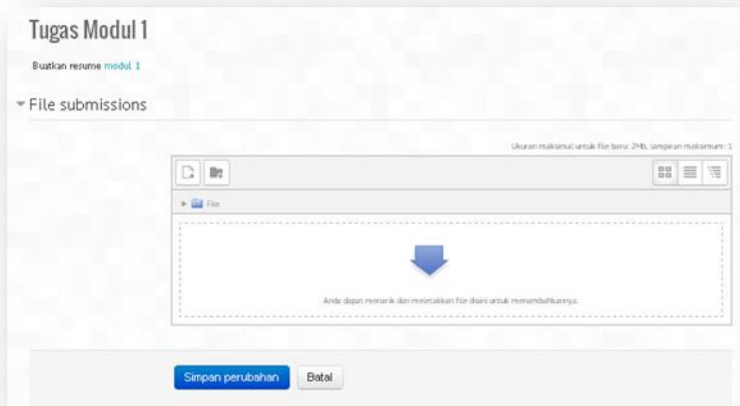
Tugas Modul 1

Buatkan resume modul 1

File submissions

Ukuran maksimal untuk file baru: 2Mb, lampiran maksimum: 1

File

Anda dapat menarik dan meletakkan file disini untuk menambahkannya.

Simpan perubahan

Batal